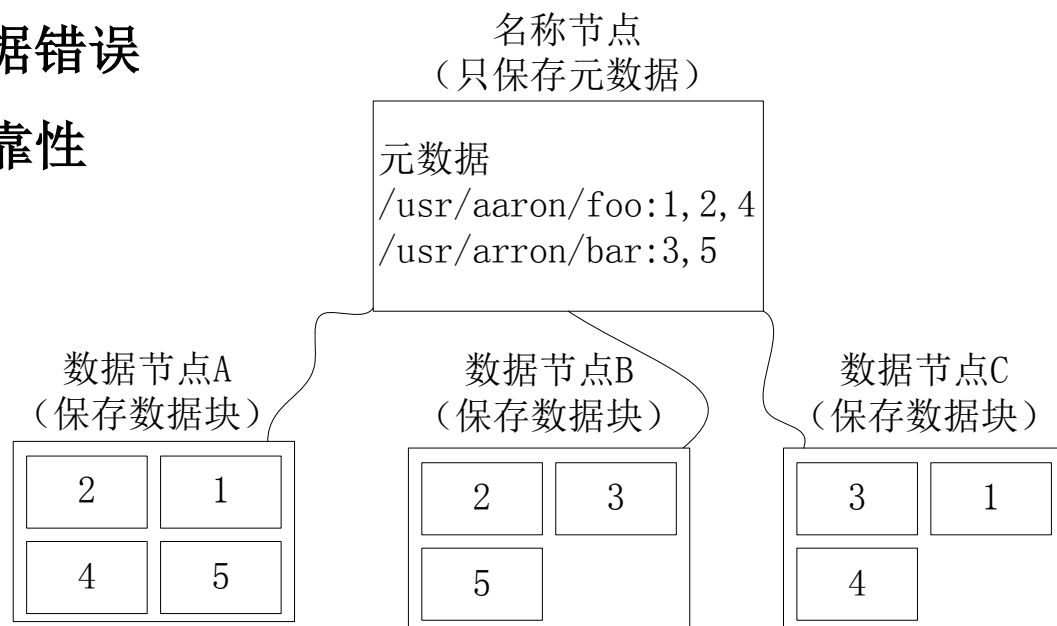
据错误

靠性

名称节点
（只保存元数据）

元数据
/usr/aaron/foo:1,2,4
/usr/arron/bar:3,5

数据节点A
（保存数据块）

| 2 | 1 |
|---|---|
| 4 | 5 |

数据节点B
（保存数据块）

| 2 | 3 |
|---|---|
| 5 | |

数据节点C
（保存数据块）

| 3 | 1 |
|---|---|
| 4 | |